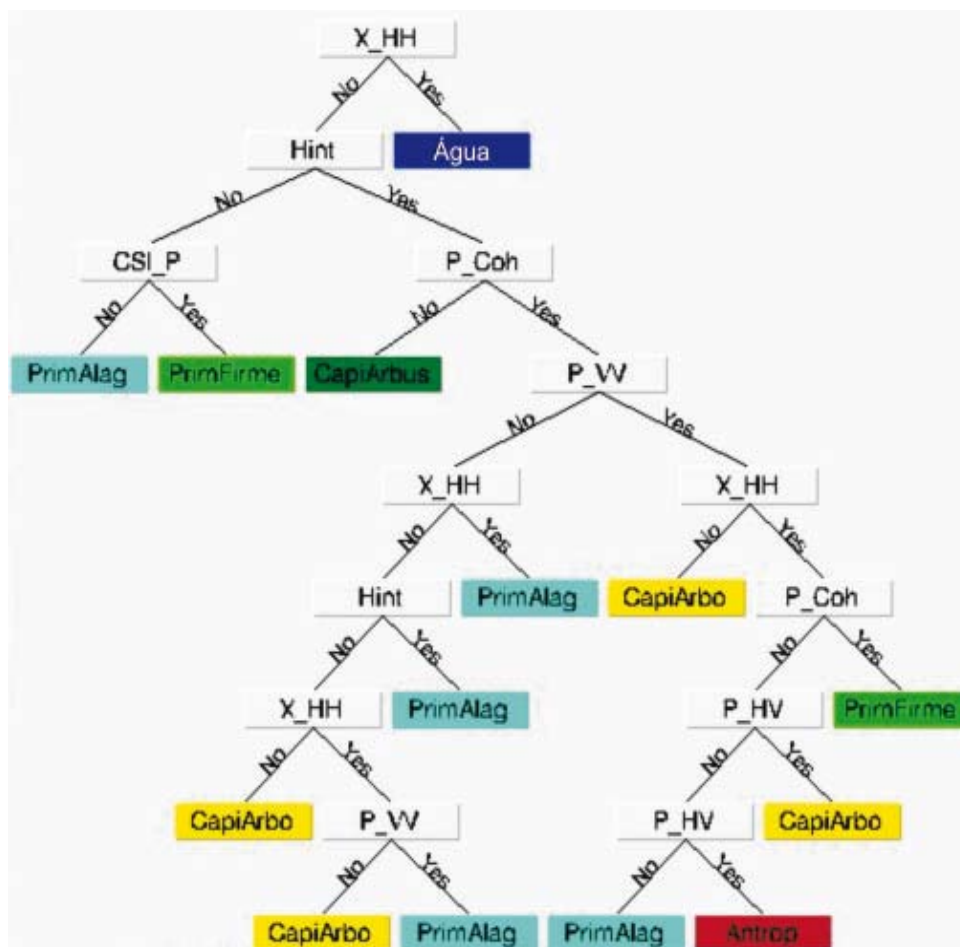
X_HH
No
Yes
Hint
Água
No
Yes
CSI_P
P_Coh
No
Yes
No
Yes
PrimAlag
PrimFirme
CapiArbus
P_VV
No
Yes
X_HH
X_HH
No
Yes
No
Yes
Hint
PrimAlag
CapiArbo
P_Coh
No
Yes
No
Yes
X_HH
PrimAlag
P_HV
PrimFirme
No
Yes
No
Yes
CapiArbo
P_VV
P_HV
CapiArbo
No
Yes
No
Yes
CapiArbo
PrimAlag
PrimAlag
Antrop